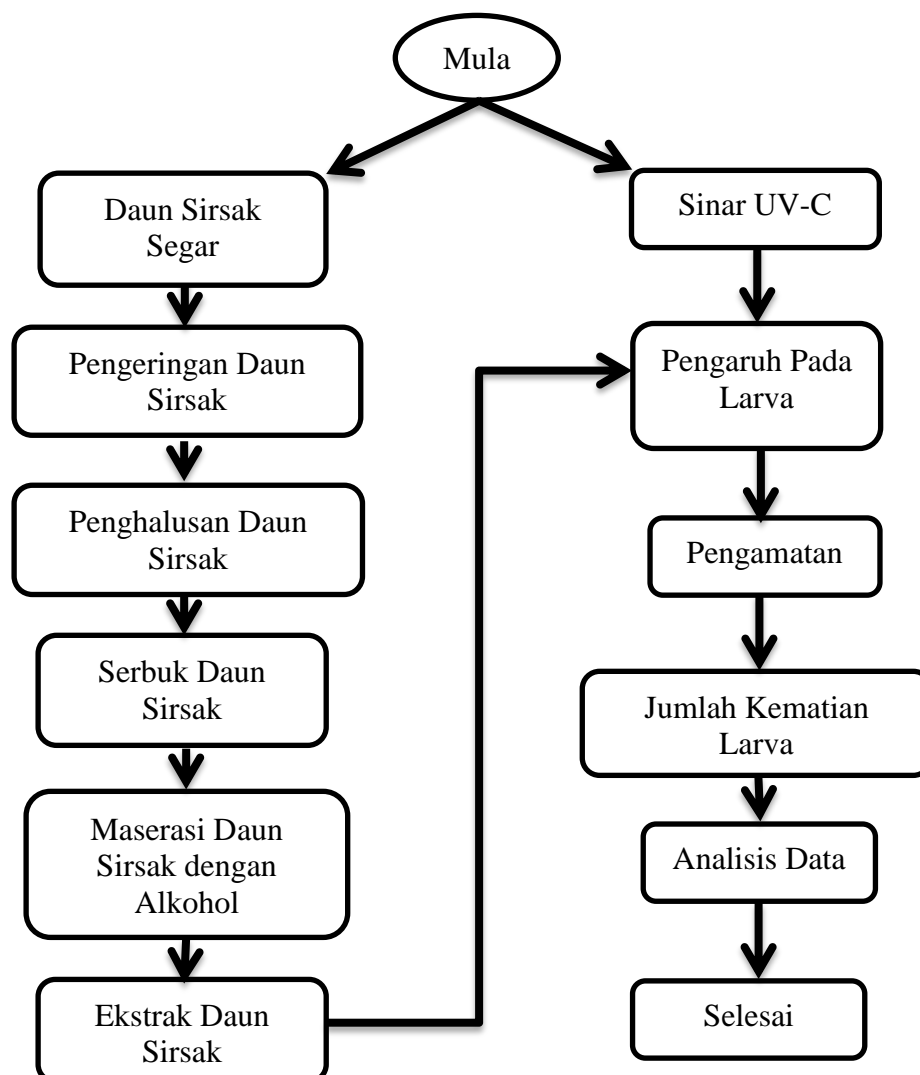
Mula

Daun Sirsak Segar

Pengeringan Daun Sirsak

Penghalusan Daun Sirsak

Serbuk Daun Sirsak

Maserasi Daun Sirsak dengan Alkohol

Ekstrak Daun Sirsak

Sinar UV-C

Pengaruh Pada Larva

Pengamatan

Jumlah Kematian Larva

Analisis Data

Selesai